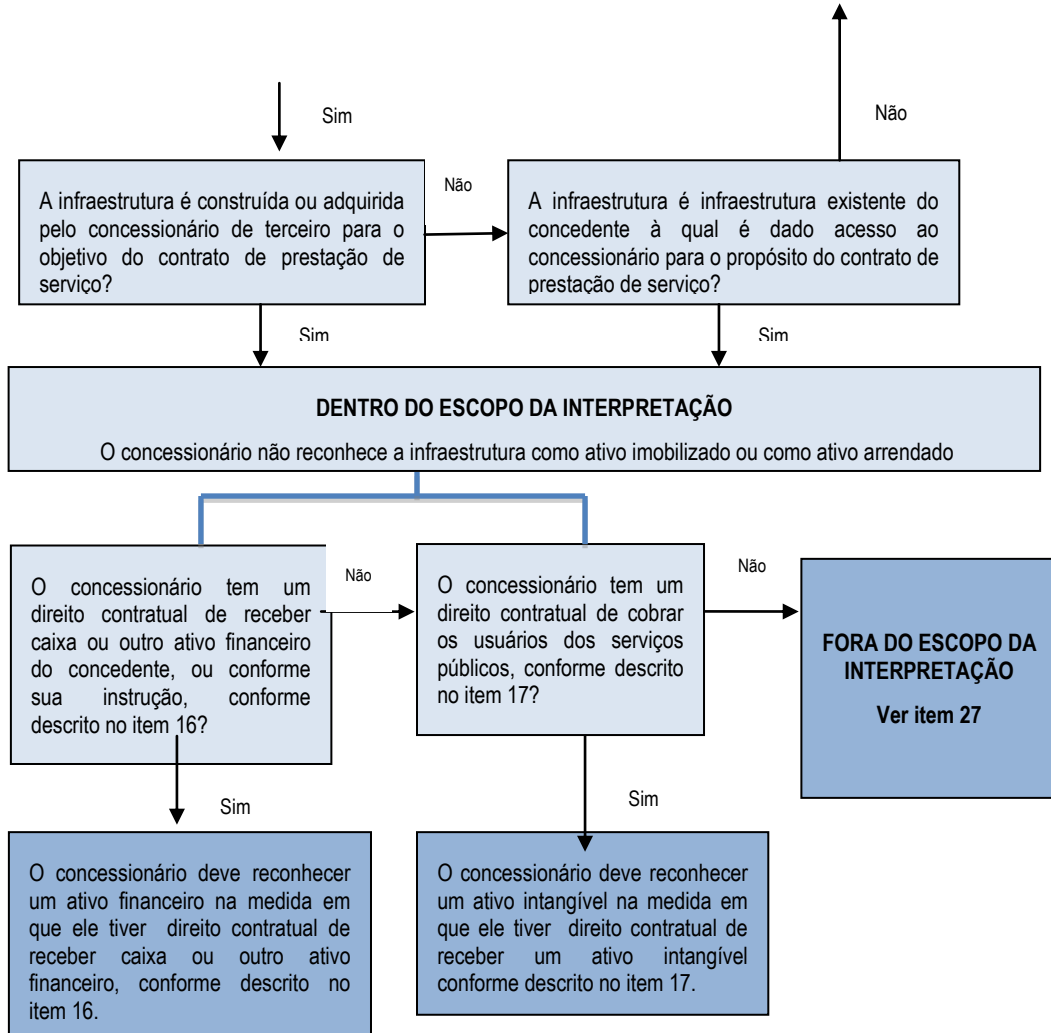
Sim

Não

A infraestrutura é construída ou adquirida pelo concessionário de terceiro para o objetivo do contrato de prestação de serviço?

Não

A infraestrutura é infraestrutura existente do concedente à qual é dado acesso ao concessionário para o propósito do contrato de prestação de serviço?

Sim

Sim

DENTRO DO ESCOPO DA INTERPRETAÇÃO

O concessionário não reconhece a infraestrutura como ativo imobilizado ou como ativo arrendado

O concessionário tem um direito contratual de receber caixa ou outro ativo financeiro do concedente, ou conforme sua instrução, conforme descrito no item 16?

Não

O concessionário tem um direito contratual de cobrar os usuários dos serviços públicos, conforme descrito no item 17?

Não

FORA DO ESCOPO DA INTERPRETAÇÃO

Ver item 27

Sim

Sim

O concessionário deve reconhecer um ativo financeiro na medida em que ele tiver direito contratual de receber caixa ou outro ativo financeiro, conforme descrito no item 16.

O concessionário deve reconhecer um ativo intangível na medida em que ele tiver direito contratual de receber um ativo intangível conforme descrito no item 17.